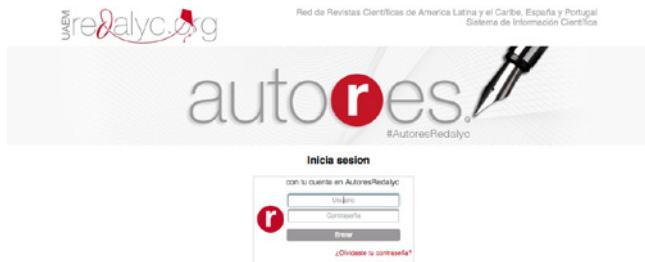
UAEM Redalyc.org

Red de Revistas Científicas de America Latina y el Caribe, España y Portugal
Sistema de Información Científica

autores.
#AutoresRedalyc

Inicia sesion

con tu cuenta en AutoresRedalyc

Usuario

Contraseña

Entrar

¿Olvidaste tu contraseña?